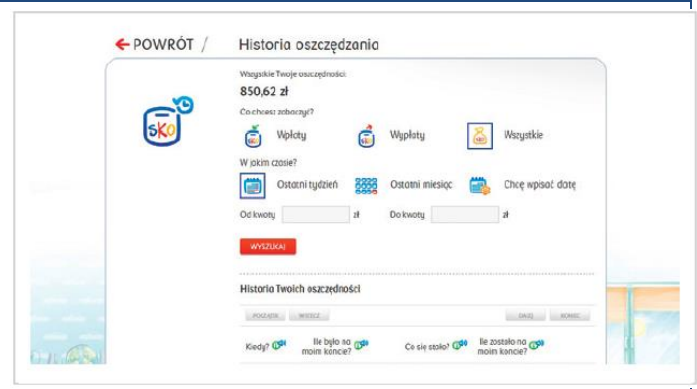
← POWRÓT / Historia oszczędzania

SKO

Wszystkie Twoje oszczędności:

850,62 zł

Co chcesz zobaczyć?

Wpłaty

Wypłaty

Wszystkie

W jakim czasie?

Ostatni tydzień

Ostatni miesiąc

Chcę wpisać datę

Od kwoty zł

Do kwoty zł

WYSZUKAJ

Historia Twoich oszczędności

POCZĄTEK

WCZEŚNIEJ

DALEJ

KONIEC

Kiedy?

Ile było na moim koncie?

Co się stało?

Ile zostało na moim koncie?